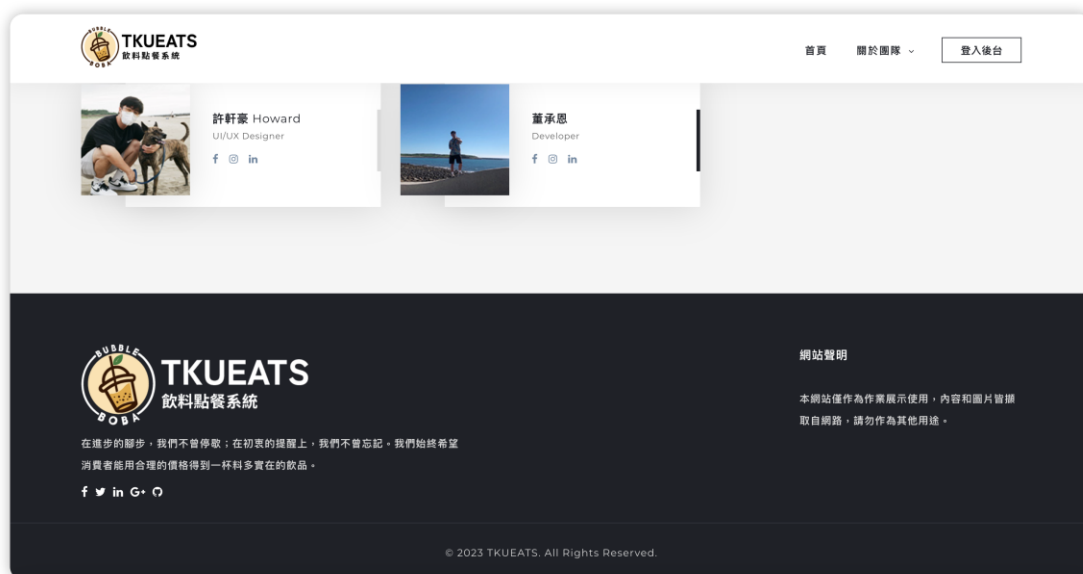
BUBBLE BOBA TKUEATS 飲料點餐系統

首頁 關於團隊 ⌄ 登入後台

許軒豪 Howard
UI/UX Designer

董承恩
Developer

BUBBLE BOBA TKUEATS 飲料點餐系統

在進步的腳步，我們不曾停歇；在初衷的提醒上，我們不曾忘記。我們始終希望消費者能用合理的價格得到一杯料多實在的飲品。

網站聲明

本網站僅作為作業展示使用，內容和圖片皆擷取自網路，請勿作為其他用途。

© 2023 TKUEATS. All Rights Reserved.